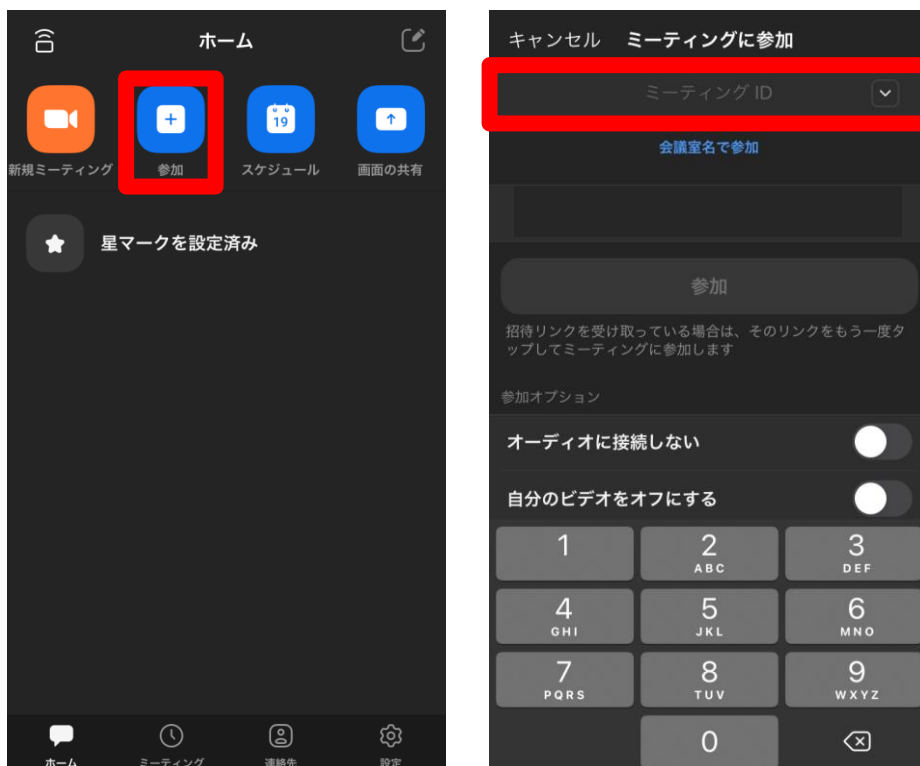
ホーム

新規ミーティング

参加

19

スケジュール

画面の共有

星マークを設定済み

ホーム

ミーティング

連絡先

設定

キャンセル ミーティングに参加

ミーティング ID

会議室名で参加

参加

招待リンクを受け取っている場合は、そのリンクをもう一度タップしてミーティングに参加します

参加オプション

オーディオに接続しない

自分のビデオをオフにする

| 1 | 2 ABC | 3 DEF |
|---|---|---|
| 4 GHI | 5 JKL | 6 MNO |
| 7 PQRS | 8 TUV | 9 WXYZ |
| | 0 | |